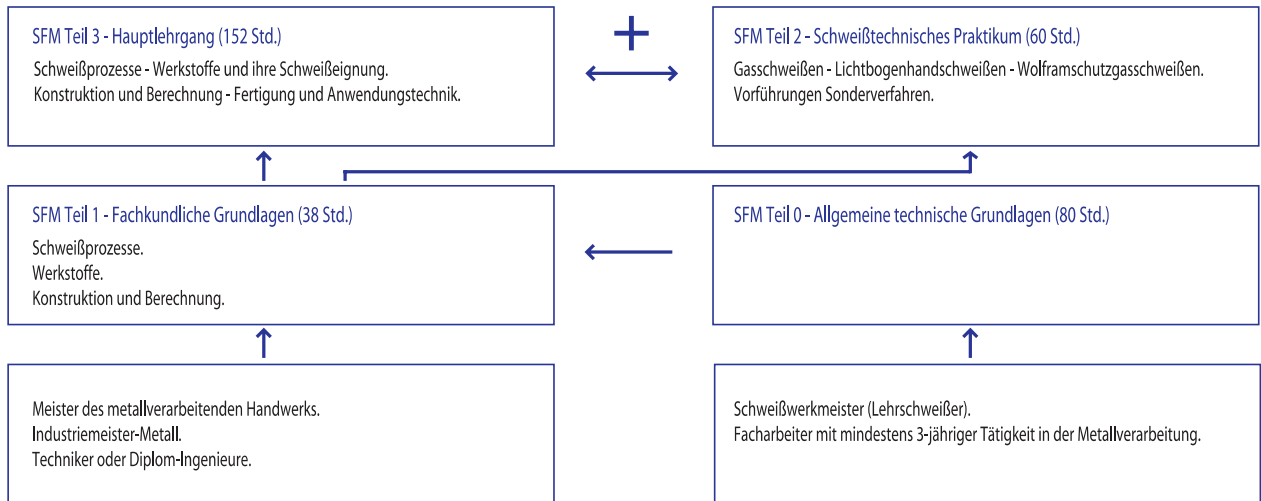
SFM Teil 3 - Hauptlehrgang (152 Std.)

Schweißprozesse - Werkstoffe und ihre Schweißeignung.
Konstruktion und Berechnung - Fertigung und Anwendungstechnik.

+

SFM Teil 2 - Schweißtechnisches Praktikum (60 Std.)

Gasschweißen - Lichtbogenhandschweißen - Wolframschutzgasschweißen.
Vorführungen Sonderverfahren.

SFM Teil 1 - Fachkundliche Grundlagen (38 Std.)

Schweißprozesse.
Werkstoffe.
Konstruktion und Berechnung.

SFM Teil 0 - Allgemeine technische Grundlagen (80 Std.)

Meister des metallverarbeitenden Handwerks.
Industriemeister-Metall.
Techniker oder Diplom-Ingenieure.

Schweißwerkmeister (Lehrschweißer).
Facharbeiter mit mindestens 3-jähriger Tätigkeit in der Metallverarbeitung.